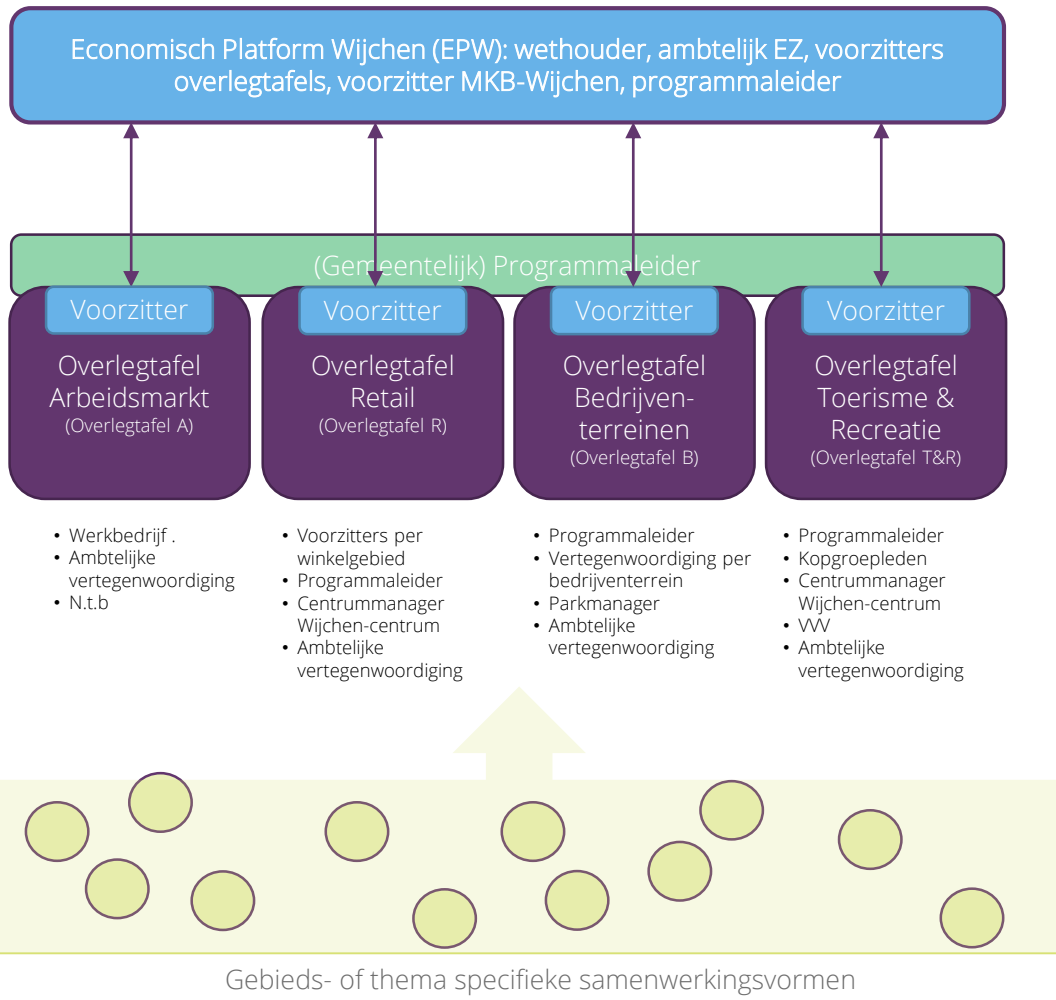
Economisch Platform Wijchen (EPW): wethouder, ambtelijk EZ, voorzitters overlegtafels, voorzitter MKB-Wijchen, programmaleider

(Gemeentelijk) Programmaleider

Voorzitter

Overlegtafel Arbeidsmarkt
(Overlegtafel A)

Voorzitter

Overlegtafel Retail
(Overlegtafel R)

Voorzitter

Overlegtafel Bedrijventerreinen
(Overlegtafel B)

Voorzitter

Overlegtafel Toerisme & Recreatie
(Overlegtafel T&R)

• Werkbedrijf .
• Ambtelijke vertegenwoordiging
• N.t.b

• Voorzitters per winkelgebied
• Programmaleider
• Centrummanager Wijchen-centrum
• Ambtelijke vertegenwoordiging

• Programmaleider
• Vertegenwoordiging per bedrijventerrein
• Parkmanager
• Ambtelijke vertegenwoordiging

• Programmaleider
• Kopgroepleden
• Centrummanager Wijchen-centrum
• VVV
• Ambtelijke vertegenwoordiging

Gebieds- of thema specifieke samenwerkingsvormen